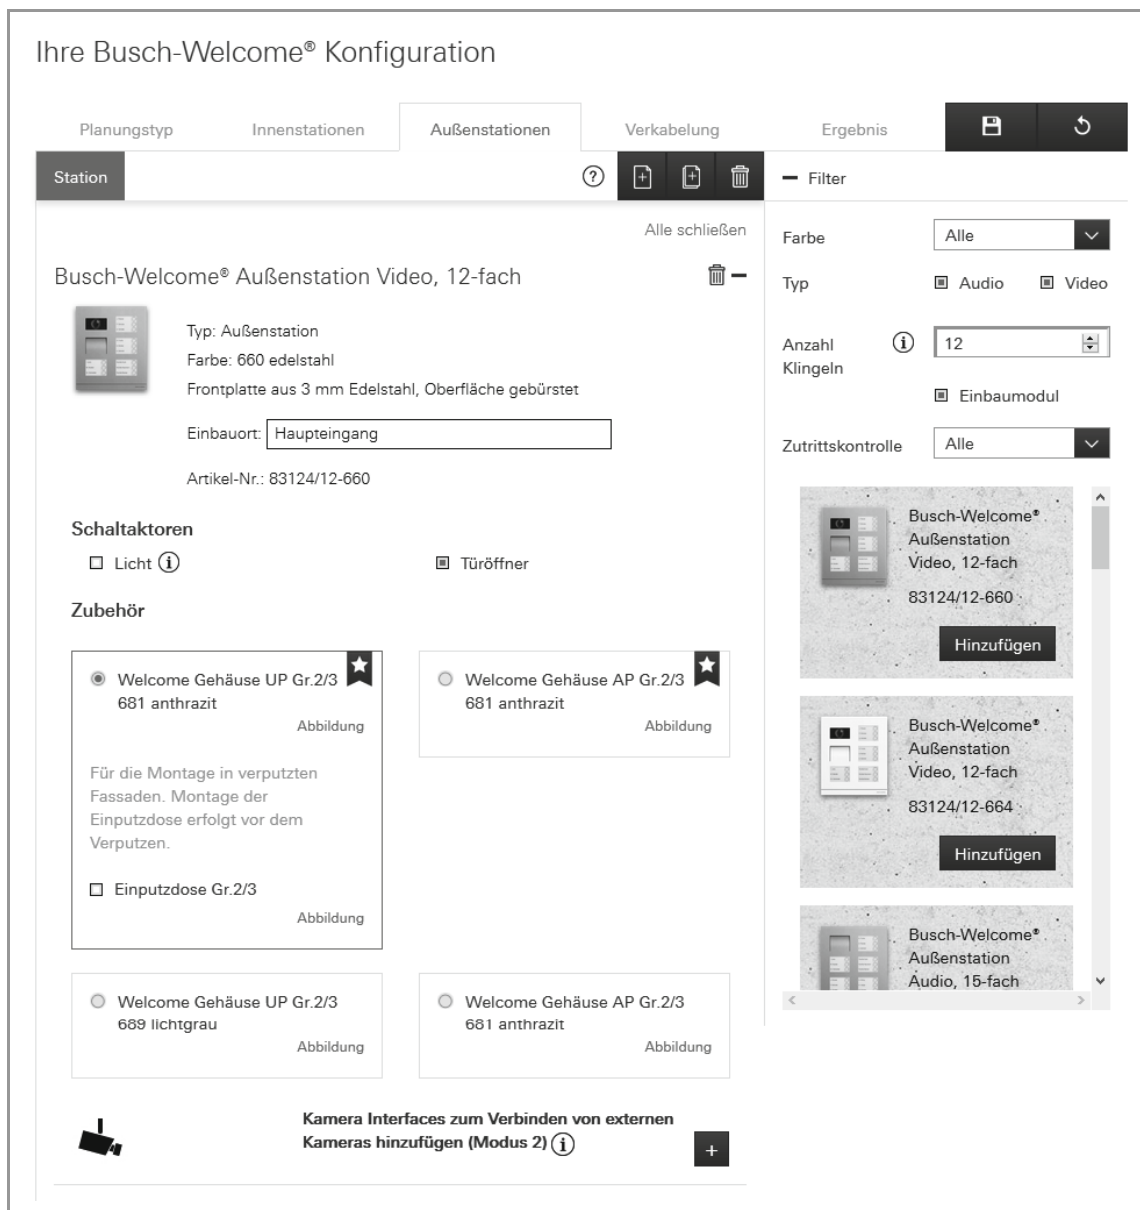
Ihre Busch-Welcome® Konfiguration

Planungstyp | Innenstationen | Außenstationen | Verkabelung | Ergebnis

Station

− Filter

Alle schließen

Busch-Welcome® Außenstation Video, 12-fach

Typ: Außenstation
Farbe: 660 edelstahl
Frontplatte aus 3 mm Edelstahl, Oberfläche gebürstet

Einbauort: Haupteingang

Artikel-Nr.: 83124/12-660

Schaltaktoren

Licht

Türöffner

Zubehör

Welcome Gehäuse UP Gr.2/3
681 anthrazit
Abbildung

Für die Montage in verputzten Fassaden. Montage der Einputzdose erfolgt vor dem Verputzen.

Einputzdose Gr.2/3
Abbildung

Welcome Gehäuse AP Gr.2/3
681 anthrazit
Abbildung

Welcome Gehäuse UP Gr.2/3
689 lichtgrau
Abbildung

Welcome Gehäuse AP Gr.2/3
681 anthrazit
Abbildung

Kamera Interfaces zum Verbinden von externen Kameras hinzufügen (Modus 2)

+

Farbe | Alle

Typ | Audio | Video

Anzahl Klingeln | 12

Einbaumodul

Zutrittskontrolle | Alle

Busch-Welcome® Außenstation Video, 12-fach
83124/12-660
Hinzufügen

Busch-Welcome® Außenstation Video, 12-fach
83124/12-664
Hinzufügen

Busch-Welcome® Außenstation Audio, 15-fach